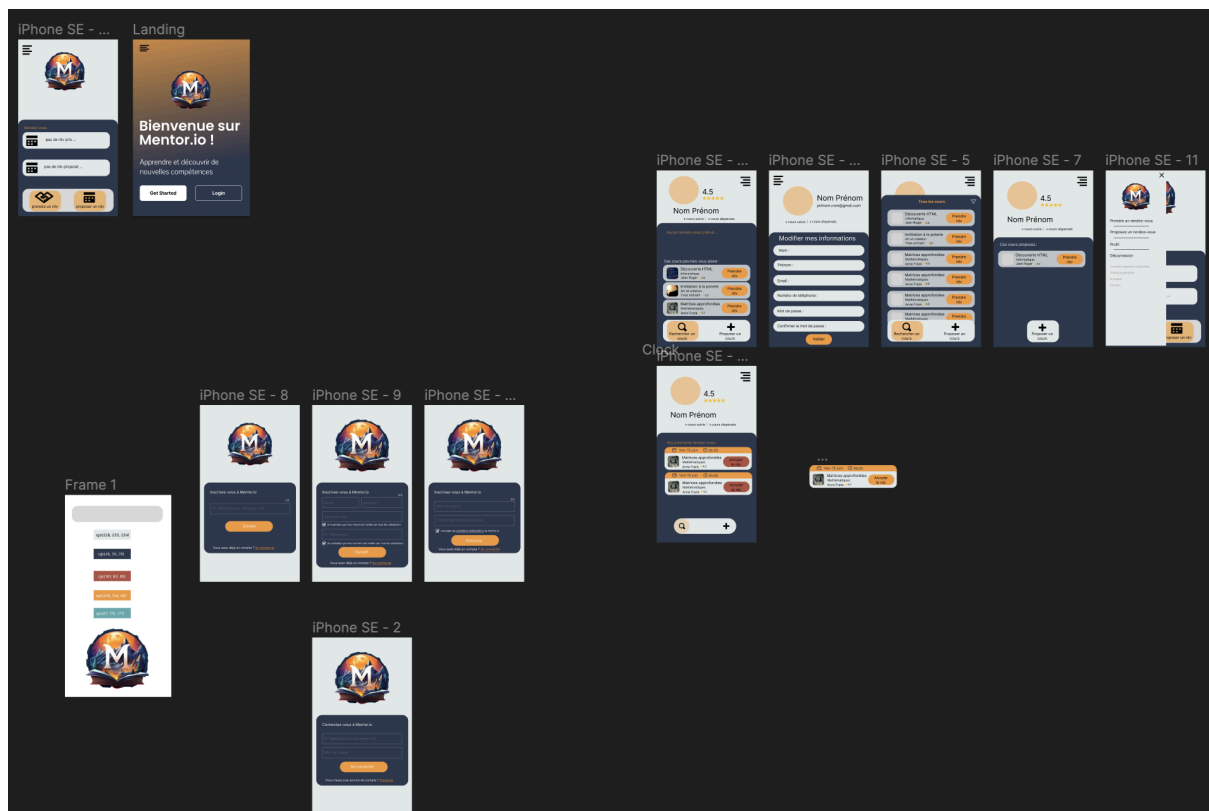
iPhone SE - ...

pas de rdv pris ...

pas de rdv proposé ...

prendre un rdv

proposer un rdv

Landing

Bienvenue sur Mentor.io !

Apprendre et découvrir de nouvelles compétences

Get Started

Login

iPhone SE - ...

4.5

Nom Prénom

Des cours pourrais vous plaire :

Découverte HTML

Prendre rdv

Initiation à la poterie

Prendre rdv

Matrices approfondies

Prendre rdv

Rechercher un cours

Proposer un cours

iPhone SE - ...

Nom Prénom

Modifier mes informations

Nom :

Prénom :

Email :

Numéro de téléphone :

Mot de passe :

Confirmer le mot de passe :

Valider

iPhone SE - 5

Tous les cours

Découverte HTML

Prendre rdv

Initiation à la poterie

Prendre rdv

Matrices approfondies

Prendre rdv

Matrices approfondies

Prendre rdv

Matrices approfondies

Prendre rdv

Matrices approfondies

Prendre rdv

Matrices approfondies

Prendre rdv

Rechercher un cours

Proposer un cours

iPhone SE - 7

4.5

Nom Prénom

Ces cours proposés :

Découverte HTML

Prendre rdv

Proposer un cours

iPhone SE - 11

Prendre un rendez-vous

Proposer un rendez-vous

Profil

Déconnexion

proposer un rdv

Clock

iPhone SE - ...

4.5

Nom Prénom

Matrices approfondies

Annuler le rdv

Matrices approfondies

Annuler le rdv

Matrices approfondies

Annuler le rdv

iPhone SE - 8

Inscrivez-vous à Mentor.io

Suivant

Vous avez déjà un compte ? Se connecter

iPhone SE - 9

Inscrivez-vous à Mentor.io

Suivant

Vous avez déjà un compte ? Se connecter

iPhone SE - ...

Inscrivez-vous à Mentor.io

S'inscrire

Vous avez déjà un compte ? Se connecter

Frame 1

rgb(236, 239, 234)

rgb(44, 55, 78)

rgb(161, 84, 66)

rgb(236, 164, 88)

rgb(97, 170, 171)

iPhone SE - 2

Connectez-vous à Mentor.io

Se connecter

Vous n'avez pas encore de compte ? S'inscrire